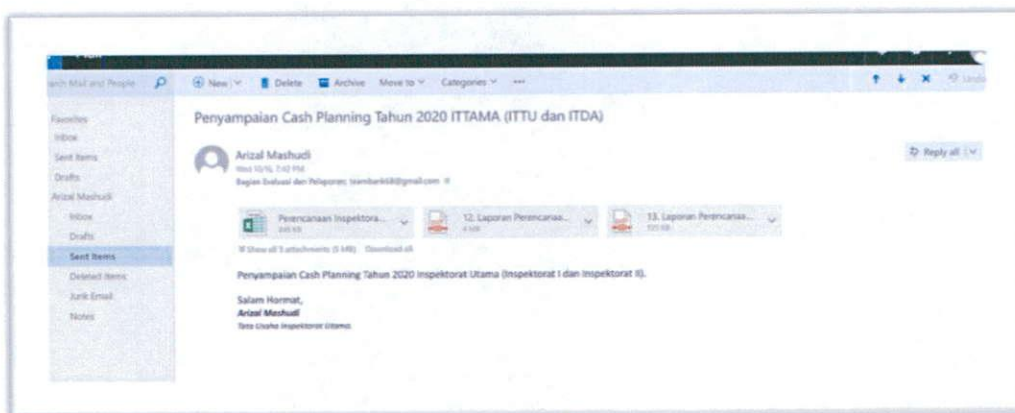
Search Mail and People

New | Delete | Archive | Move to | Categories | ···

Undo

Favorites
Inbox
Sent Items
Drafts
Arizal Mashudi
Inbox
Drafts
Sent Items
Deleted Items
Junk Email
Notes

Penyampaian Cash Planning Tahun 2020 ITTAMA (ITTU dan ITDA)

Arizal Mashudi
Wed 10/16, 7:42 PM
Bagian Evaluasi dan Pelaporan; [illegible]@gmail.com

Reply all

Perencanaan Inspektora...
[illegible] KB

12. Laporan Perencanaa...
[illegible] MB

13. Laporan Perencanaa...
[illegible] KB

Show all 3 attachments ([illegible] MB) Download all

Penyampaian Cash Planning Tahun 2020 Inspektorat Utama (Inspektorat I dan Inspektorat II).

Salam Hormat,
Arizal Mashudi
Tata Usaha Inspektorat Utama